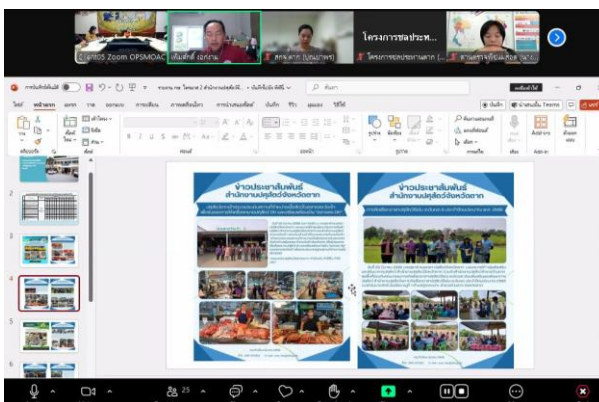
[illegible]05 Zoom OPSMOAC

โครงการชลประท...

ข่าวประชาสัมพันธ์ สำนักงานปศุสัตว์จังหวัดตาก

ข่าวประชาสัมพันธ์ สำนักงานปศุสัตว์จังหวัดตาก

ค้นหา

ไฟล์ หน้าแรก แทรก วาด ออกแบบ การเปลี่ยน ภาพเคลื่อนไหว การนำเสนอสไลด์ บันทึก ตรวจทาน มุมมอง วิธีใช้

ค้นหาและแทนที่

แทนที่

เลือก

25

2

3

4

5

6